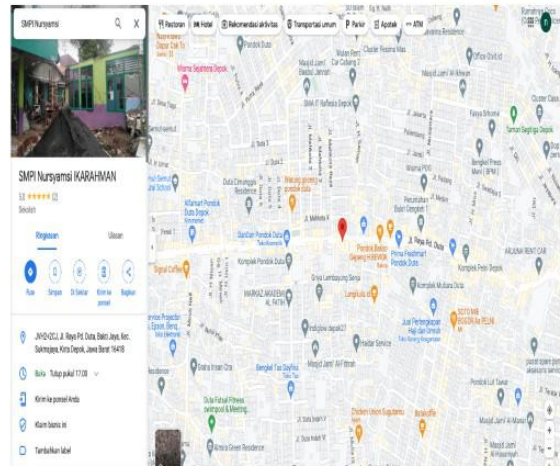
SMPI Nursyamsi

Restoran
Hotel
Rekomendasi aktivitas
Transportasi umum
Parkir
Apotek
ATM

SMPI Nursyamsi KARAHMAN
5,0 ★★★★★ (2)
Sekolah

Ringkasan
Ulasan

Rute
Simpan
Di Sekitar
Kirim ke ponsel
Bagikan

JVQ+CJ, Jl. Raya Pd. Duta, Bakti Jaya, Kec. Sukmajaya, Kota Depok, Jawa Barat 16418

Buka · Tutup pukul 17.00

Kirim ke ponsel Anda

Klaim bisnis ini

Tambahkan label

Pondok Duta
Masjid Jami Baitul Jannah
Wisma Sejahtera Depok
Cluster Residence Mas
Duta Cimanggis Residence
Alfamart Pondok Duta Depok
Gandaria Pondok Duta
Signal Coffee
Komplek Pondok Duta
MARKAZ MADINAH AL FATIH
Grya Lembayung Nursyamsi
Pondok Bakso Sayang HIBRAN
Prima Freshmart Pondok Duta
Komplek Pelni Depok
ARJUNA RENT CAR
Komplek Muslima Duta
Jual Perlengkapan Hari Raya Idul Adha
SOTO MIE BOGOR PAK PEJAN
Hadir Service
Masjid Jami' Al-Ikhlas
Bengkel Tai Dayfhs
Duta Futsal Fitness
Chicken Union Sugutama
Pondok Lili Green
Bank Syariah Indonesia
Taman Segitiga Depok
Jl. Raya Pd. Duta
Jl. Melinda X